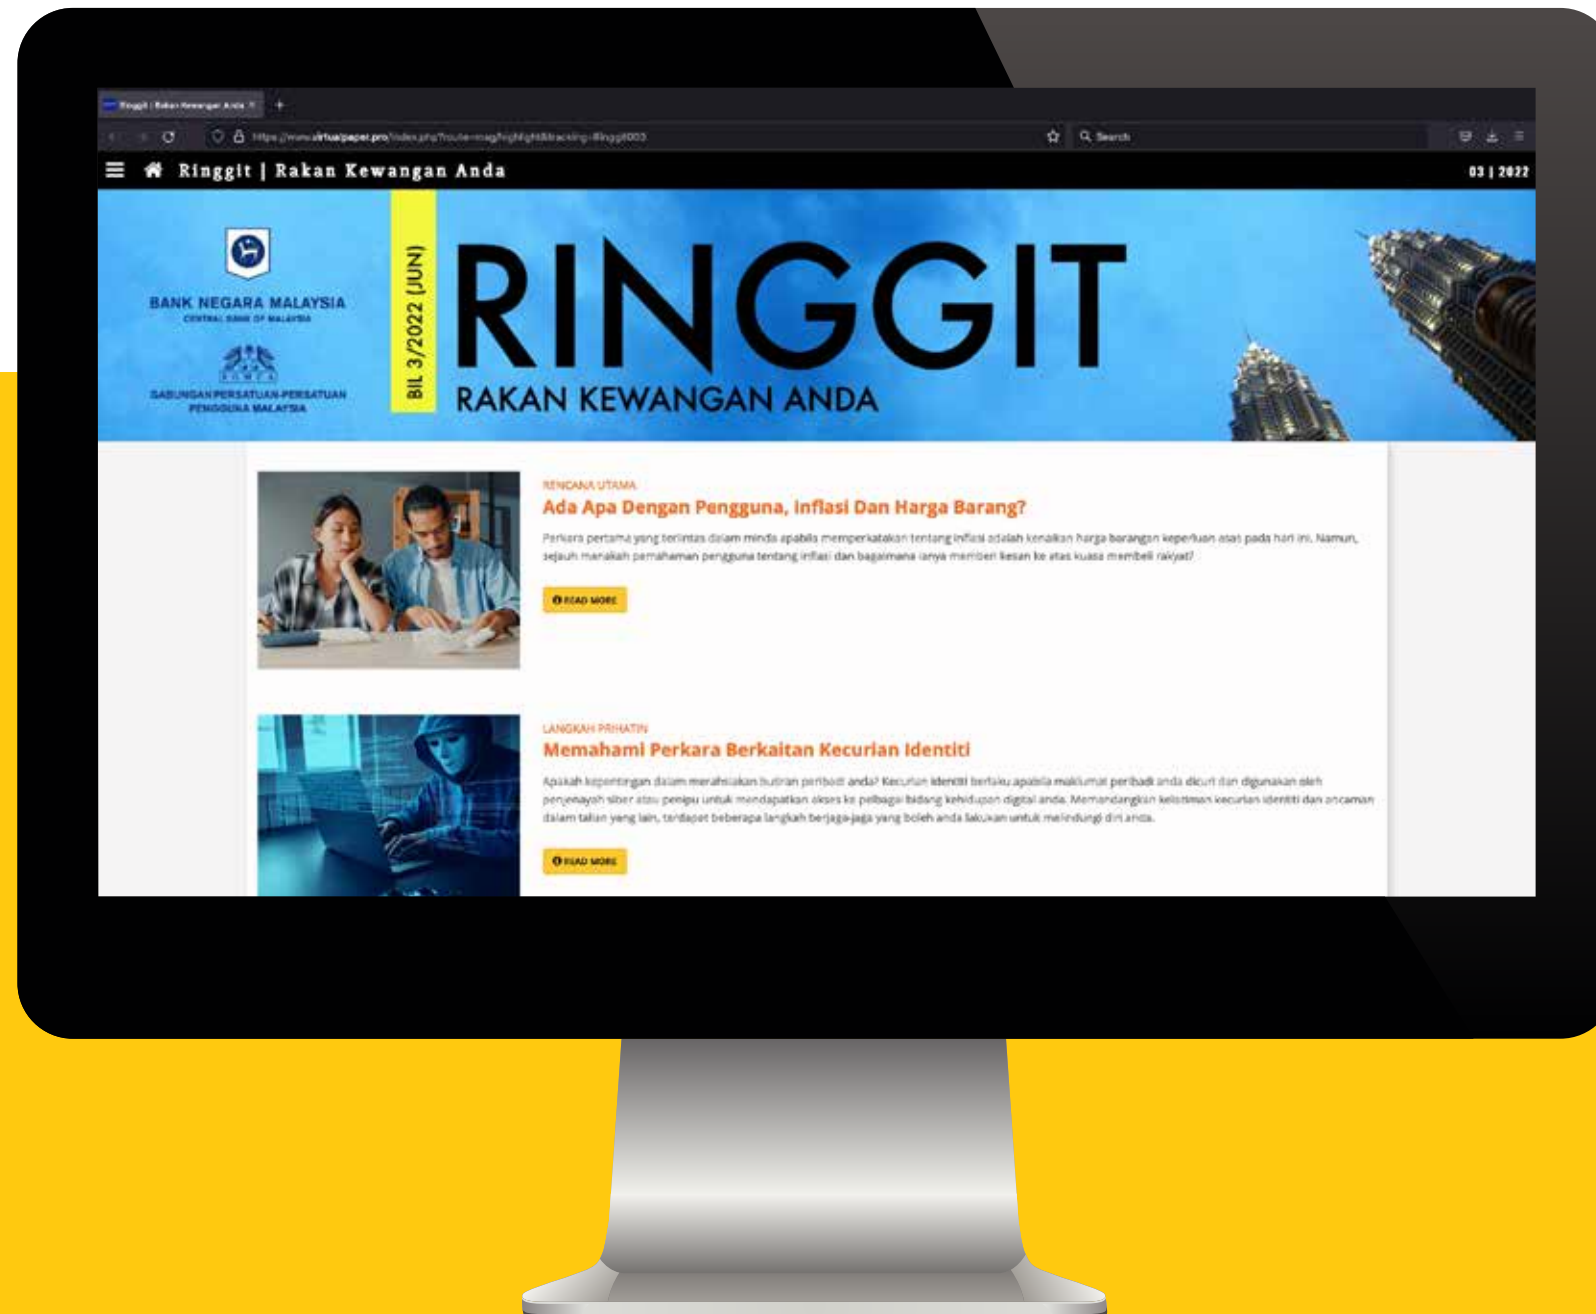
Ringgit | Rakan Kewangan Anda ×

https://www.virtualpaper.pro/index.php?route=mag/highlight&tracking=Ringgit003

Search

Ringgit | Rakan Kewangan Anda

03 | 2022

BANK NEGARA MALAYSIA
CENTRAL BANK OF MALAYSIA

FOMCA

GABUNGAN PERSATUAN-PERSATUAN PENGGUNA MALAYSIA

BIL 3/2022 (JUN)

RINGGIT

RAKAN KEWANGAN ANDA

RENCANA UTAMA

Ada Apa Dengan Pengguna, Inflasi Dan Harga Barang?

Perkara pertama yang terlintas dalam minda apabila memperkatakan tentang inflasi adalah kenaikan harga barangan keperluan asas pada hari ini. Namun, sejauh manakah pemahaman pengguna tentang inflasi dan bagaimana ianya memberi kesan ke atas kuasa membeli rakyat?

READ MORE

LANGKAH PRIHATIN

Memahami Perkara Berkaitan Kecurian Identiti

Apakah kepentingan dalam merahsiakan butiran peribadi anda? Kecurian identiti berlaku apabila maklumat peribadi anda dicuri dan digunakan oleh penjenayah siber atau penipu untuk mendapatkan akses ke pelbagai bidang kehidupan digital anda. Memandangkan kelaziman kecurian identiti dan ancaman dalam talian yang lain, terdapat beberapa langkah berjaga-jaga yang boleh anda lakukan untuk melindungi diri anda.

READ MORE